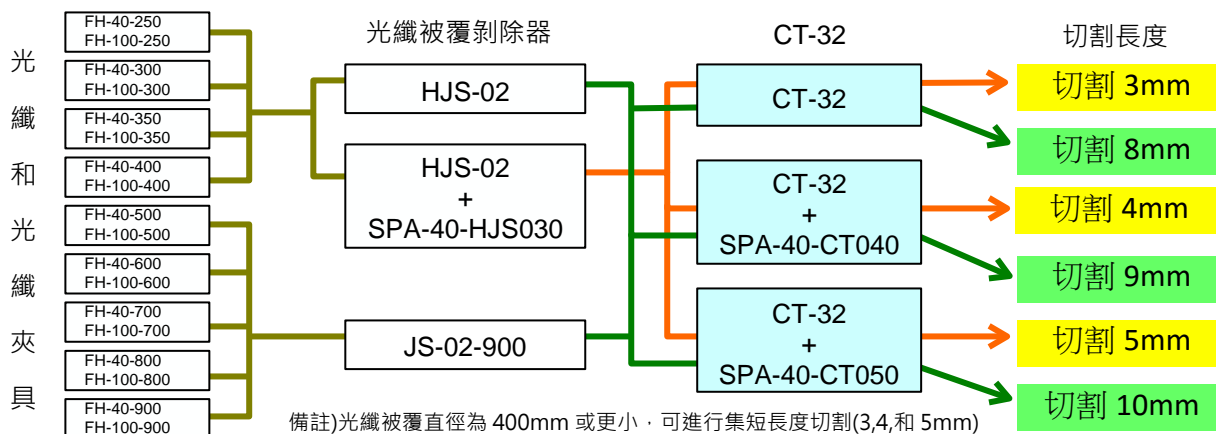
光纖和光纖夾具

FH-40-250
FH-100-250

FH-40-300
FH-100-300

FH-40-350
FH-100-350

FH-40-400
FH-100-400

FH-40-500
FH-100-500

FH-40-600
FH-100-600

FH-40-700
FH-100-700

FH-40-800
FH-100-800

FH-40-900
FH-100-900

光纖被覆剝除器

HJS-02

HJS-02
+
SPA-40-HJS030

JS-02-900

CT-32

CT-32

CT-32
+
SPA-40-CT040

CT-32
+
SPA-40-CT050

切割長度

切割 3mm

切割 8mm

切割 4mm

切割 9mm

切割 5mm

切割 10mm

備註)光纖被覆直徑為 400mm 或更小，可進行集短長度切割(3,4,和 5mm)